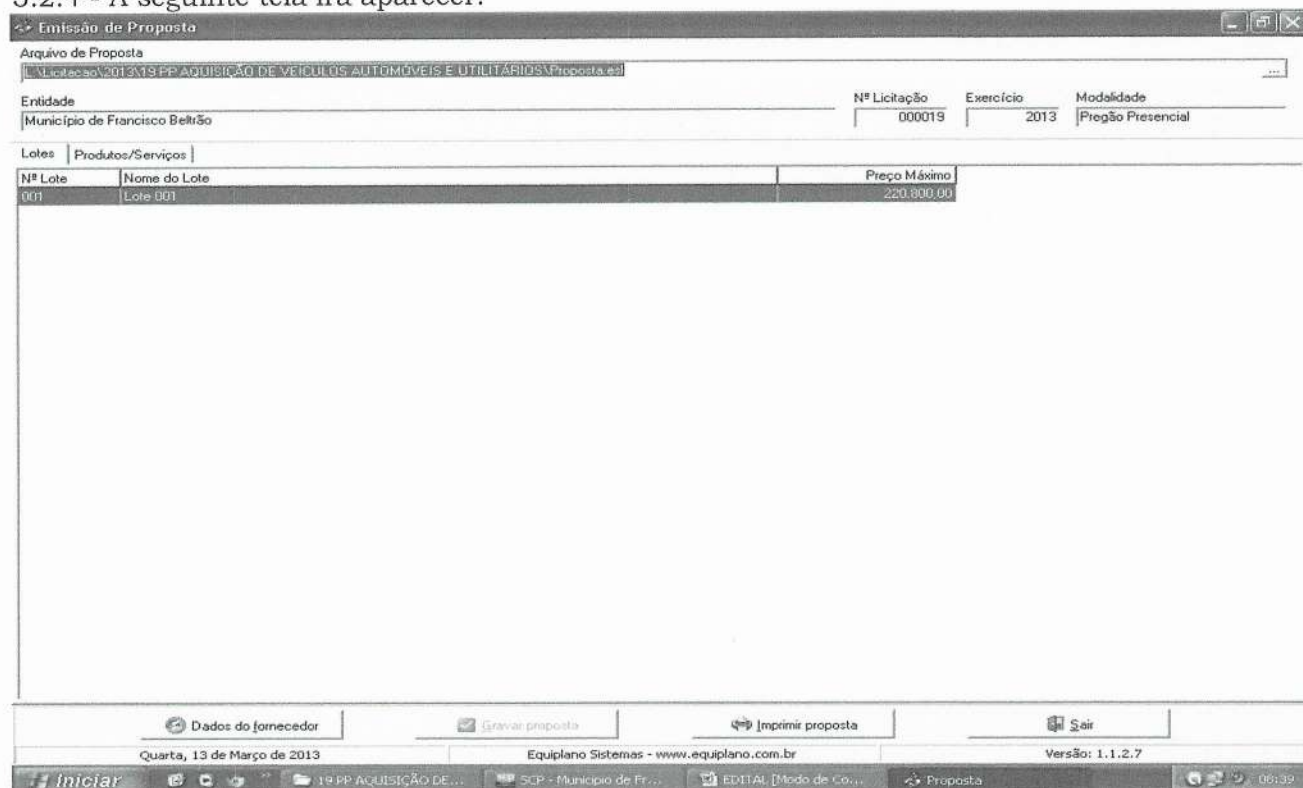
3.2.4 - A seguinte tela irá aparecer:

Emissão de Proposta

Arquivo de Proposta
L:\Licitacao\2013\19 PP AQUISIÇÃO DE VEICULOS AUTOMÓVEIS E UTILITÁRIOS\Proposta.esl

Entidade
Município de Francisco Beltrão

Nº Licitação
000019

Exercício
2013

Modalidade
Pregão Presencial

Lotes | Produtos/Serviços

| Nº Lote | Nome do Lote | Preço Máximo |
|---|---|---|
| 001 | Lote 001 | 220.800,00 |

Dados do fornecedor | Gravar proposta | Imprimir proposta | Sair

Quarta, 13 de Março de 2013 | Equiplano Sistemas - www.equiplano.com.br | Versão: 1.1.2.7

Iniciar | 19 PP AQUISIÇÃO DE... | SCP - Município de Fr... | EDITAL [Modo de Co... | Proposta | 06:39